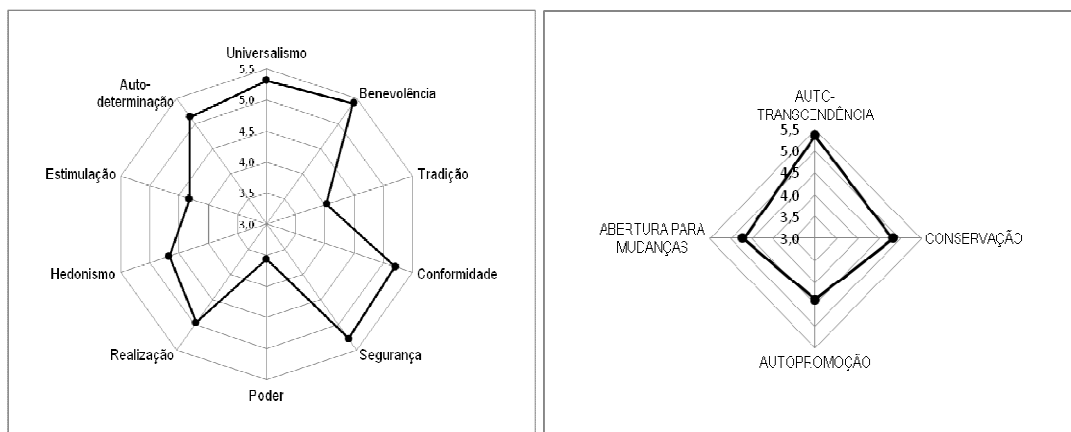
Universalismo
5,5
5,0
4,5
4,0
3,5
3,0
Auto-determinação
Benevolência
Tradição
Estimulação
Conformidade
Hedonismo
Segurança
Realização
Poder

AUTO-TRANSCENDÊNCIA
5,5
5,0
4,5
4,0
3,5
3,0
ABERTURA PARA MUDANÇAS
CONSERVAÇÃO
AUTOPROMOÇÃO